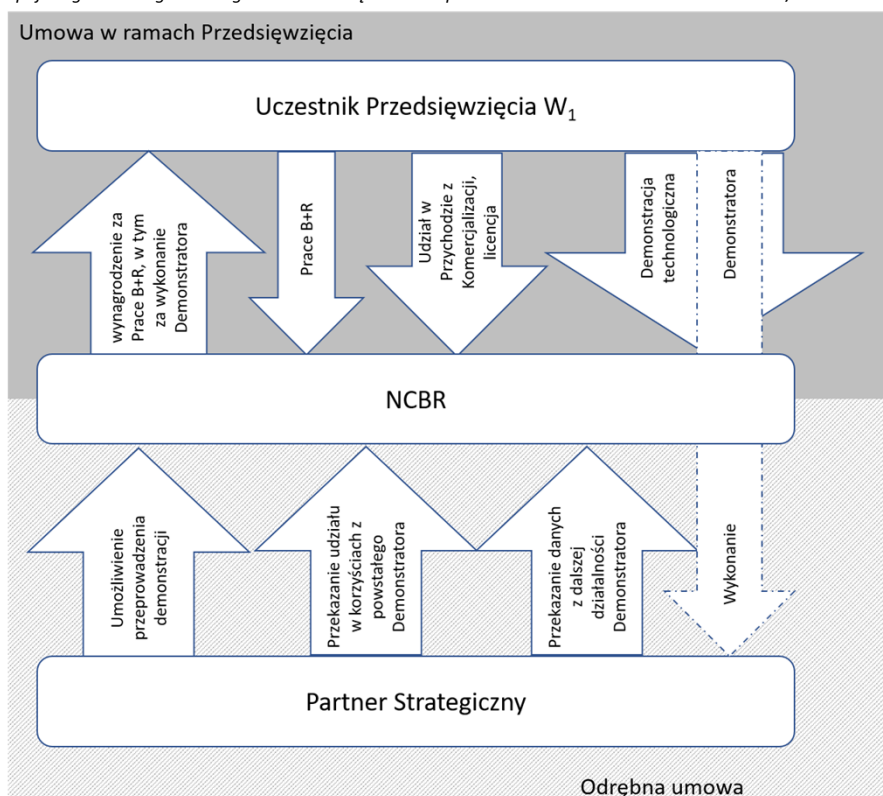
Umowa w ramach Przedsięwzięcia

Uczestnik Przedsięwzięcia $W_1$

wynagrodzenie za Prace B+R, w tym za wykonanie Demonstratora

Prace B+R

Udział w Przychodzie z Komercjalizacji, licencja

Demonstracja technologiczna

Demonstratora

NCBR

Umożliwienie przeprowadzenia demonstracji

Przekazanie udziału w korzyściach z powstałego Demonstratora

Przekazanie danych z dalszej działalności Demonstratora

Wykonanie

Partner Strategiczny

Odrębna umowa